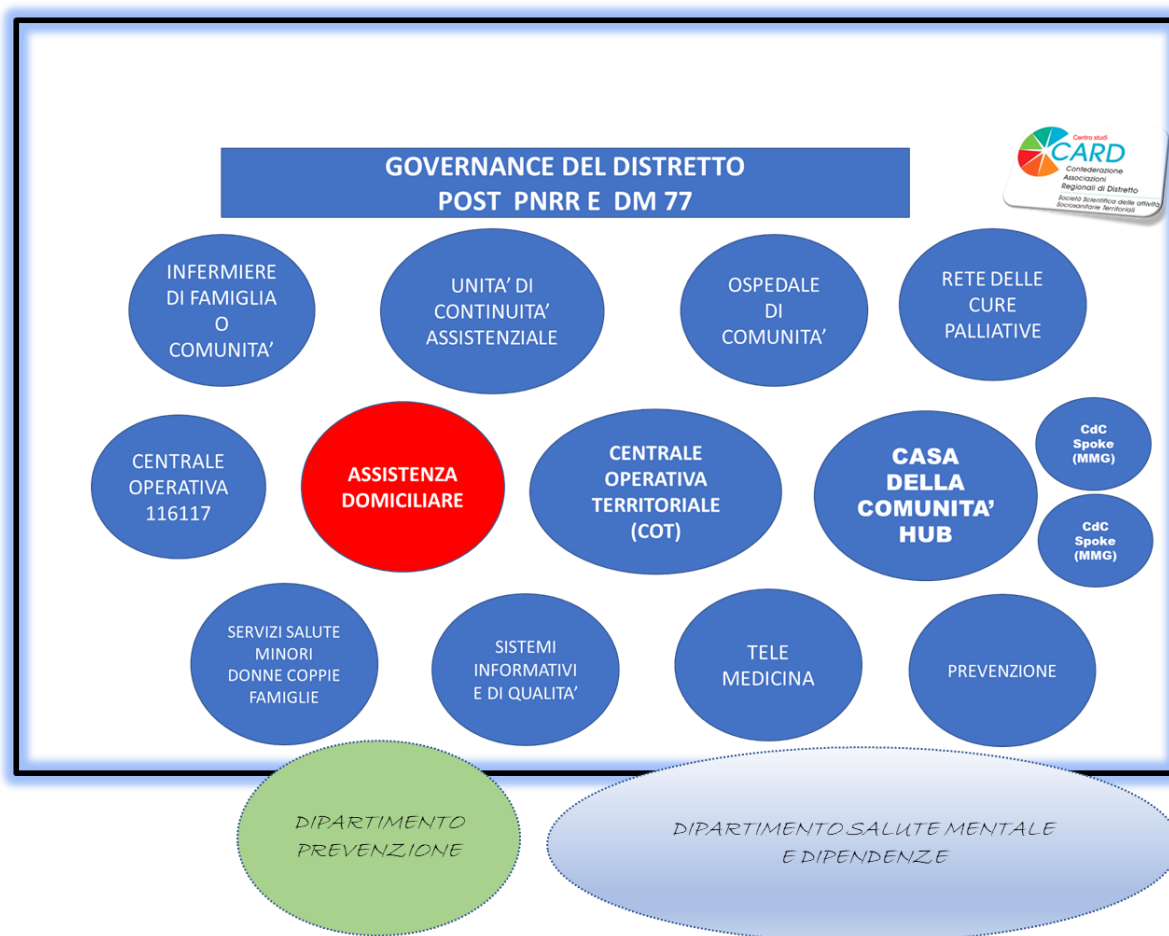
GOVERNANCE DEL DISTRETTO
POST PNRR E DM 77

Centro studi
CARD
Confederazione Associazioni Regionali di Distretto
Società Scientifica delle attività Sociosanitarie Territoriali

INFERMIERE DI FAMIGLIA O COMUNITA'

UNITA' DI CONTINUITA' ASSISTENZIALE

OSPEDALE DI COMUNITA'

RETE DELLE CURE PALLIATIVE

CENTRALE OPERATIVA 116117

ASSISTENZA DOMICILIARE

CENTRALE OPERATIVA TERRITORIALE (COT)

CASA DELLA COMUNITA' HUB

CdC Spoke (MMG)

CdC Spoke (MMG)

SERVIZI SALUTE MINORI DONNE COPPIE FAMIGLIE

SISTEMI INFORMATIVI E DI QUALITA'

TELE MEDICINA

PREVENZIONE

DIPARTIMENTO PREVENZIONE

DIPARTIMENTO SALUTE MENTALE E DIPENDENZE